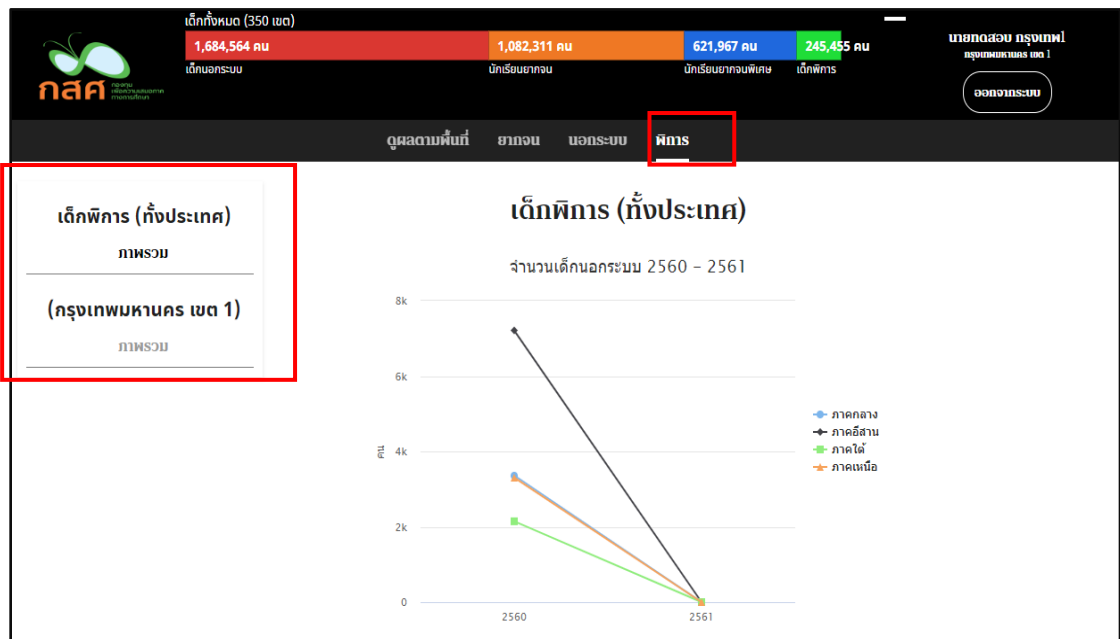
กสศ

เด็กทั้งหมด (350 เขต)

1,684,564 คน
เด็กนอกระบบ

1,082,311 คน
นักเรียนยากจน

621,967 คน
นักเรียนยากจนพิเศษ

245,455 คน
เด็กพิการ

นายทดสอบ กรุงเทพ1
กรุงเทพมหานคร เขต 1

ออกจากระบบ

ดูผลตามพื้นที่ ยากจน นอกระบบ พิการ

เด็กพิการ (ทั้งประเทศ)
ภาพรวม

(กรุงเทพมหานคร เขต 1)
ภาพรวม

เด็กพิการ (ทั้งประเทศ)

จำนวนเด็กนอกระบบ 2560 - 2561

8k
6k
4k
2k
0
คน

2560
2561

ภาคกลาง
ภาคอีสาน
ภาคใต้
ภาคเหนือ